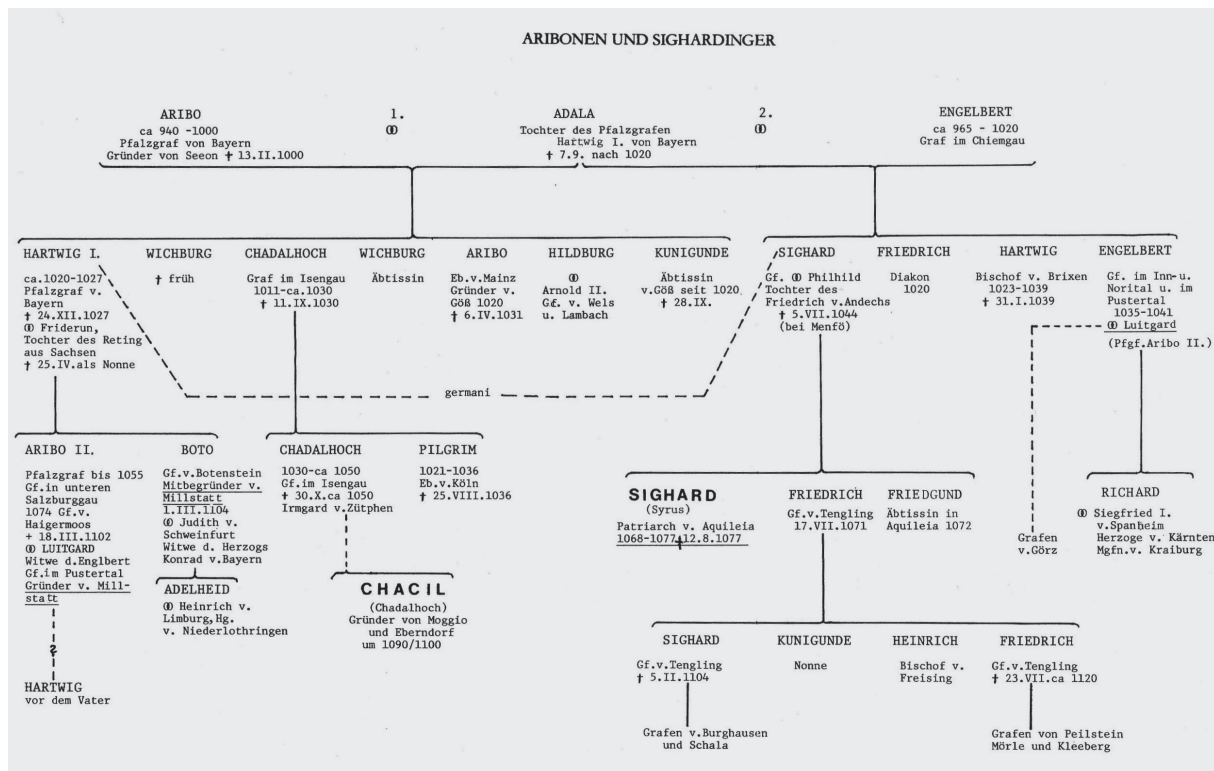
ARIBONEN UND SIGHARDINGER

ARIBO
ca 940 -1000
Pfalzgraf von Bayern
Gründer von Seeon † 13.II.1000

1.
⚭

ADALA
Tochter des Pfalzgrafen
Hartwig I. von Bayern
† 7.9. nach 1020

2.
⚭

ENGELBERT
ca 965 - 1020
Graf im Chiemgau

HARTWIG I.
ca.1020-1027
Pfalzgraf v. Bayern
† 24.XII.1027
⚭ Friderun, Tochter des Reting aus Sachsen
† 25.IV.als Nonne

WICHBURG
† früh

CHADALHOCH
Graf im Isengau
1011-ca.1030
† 11.IX.1030

WICHBURG
Äbtissin

ARIBO
Eb.v.Mainz
Gründer v. Göß 1020
† 6.IV.1031

HILDBURG
⚭
Arnold II.
Gf. v. Wels u. Lambach

KUNIGUNDE
Äbtissin v.Göß seit 1020
† 28.IX.

SIGHARD
Gf. ⚭ Philhild
Tochter des Friedrich v.Andechs
† 5.VII.1044
(bei Menfö)

FRIEDRICH
Diakon
1020

HARTWIG
Bischof v. Brixen
1023-1039
† 31.I.1039

ENGELBERT
Gf. im Inn-u. Norital u. im Pustertal
1035-1041
⚭ Luitgard
(Pfgf.Aribo II.)

germani

ARIBO II.
Pfalzgraf bis 1055
Gf.in unteren Salzburggau
1074 Gf.v. Haigermoos
+ 18.III.1102
⚭ LUITGARD
Witwe d.Englbert
Gf.im Pustertal
Gründer v. Millstatt

BOTO
Gf.v.Botenstein
Mitbegründer v. Millstatt
I.III.1104
⚭ Judith v. Schweinfurt
Witwe d. Herzogs Konrad v.Bayern

ADELHEID
⚭ Heinrich v. Limburg,Hg. v. Niederlothringen

HARTWIG
vor dem Vater

CHADALHOCH
1030-ca 1050
Gf.im Isengau
† 30.X.ca 1050
Irmgard v.Zütphen

PILGRIM
1021-1036
Eb.v.Köln
† 25.VIII.1036

CHACIL
(Chadalhoch)
Gründer von Moggio und Eberndorf
um 1090/1100

SIGHARD
(Syrus)
Patriarch v. Aquileia
1068-1077 † 12.8.1077

FRIEDRICH
Gf.v.Tengling
17.VII.1071

FRIEDGUND
Äbtissin in Aquileia 1072

Grafen v.Görz

RICHARD
⚭ Siegfried I. v.Spanheim
Herzoge v. Kärnten
Mgfn.v. Kraiburg

SIGHARD
Gf.v.Tengling
† 5.II.1104

Grafen v.Burghausen und Schala

KUNIGUNDE
Nonne

HEINRICH
Bischof v. Freising

FRIEDRICH
Gf.v.Tengling
† 23.VII.ca 1120

Grafen von Peilstein Mörle und Kleeberg